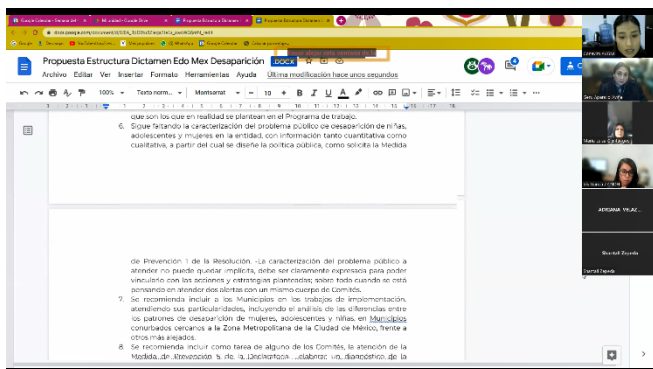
Propuesta Estructura Dictamen Edo Mex Desaparición .DOCX

Archivo Editar Ver Insertar Formato Herramientas Ayuda Última modificación hace unos segundos

100% Texto norm... Montserrat 10

que son los que en realidad se plantean en el Programa de trabajo.

6. Sigue faltando la caracterización del problema público de desaparición de niñas, adolescentes y mujeres en la entidad, con información tanto cuantitativa como cualitativa, a partir del cual se diseñe la política pública, como solicita la Medida

de Prevención 1 de la Resolución. -La caracterización del problema público a atender no puede quedar implícita, debe ser claramente expresada para poder vincularlo con las acciones y estrategias planteadas; sobre todo cuando se está pensando en atender dos alertas con un mismo cuerpo de Comités.

7. Se recomienda incluir a los Municipios en los trabajos de implementación, atendiendo sus particularidades, incluyendo el análisis de las diferencias entre los patrones de desaparición de mujeres, adolescentes y niñas, en Municipios conurbados cercanos a la Zona Metropolitana de la Ciudad de México, frente a otros más alejados.

8. Se recomienda incluir como tarea de alguno de los Comités, la atención de la Medida de Prevención 5 de la Declaratoria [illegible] elaborar un diagnóstico de la

Carmen Autrán

Sara Aparicio Avila

Maria Luisa Garfias

Iris Ramos

ADRIANA VELAZ...

Shantall Zepeda

Shantall Zepeda